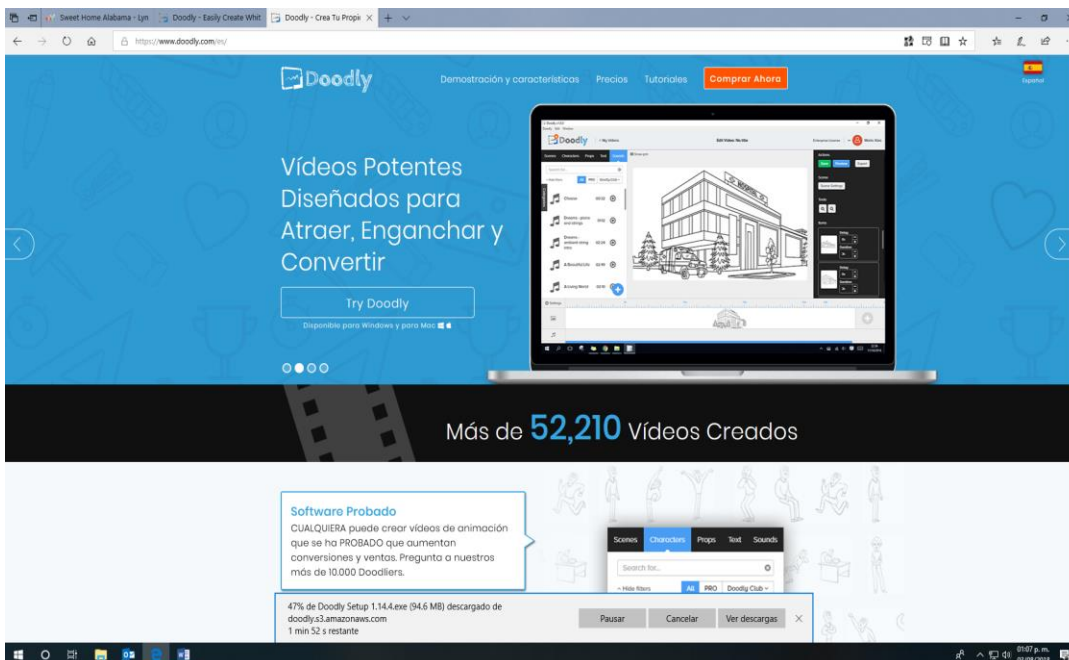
Sweet Home Alabama - Lyn | Doodly - Easily Create Whit | Doodly - Crea Tu Propi ×

https://www.doodly.com/es/

Doodly

Demostración y características Precios Tutoriales Comprar Ahora

Español

Vídeos Potentes Diseñados para Atraer, Enganchar y Convertir

Try Doodly

Disponible para Windows y para Mac

Doodly

Edit Video: No title

Scenes Characters Props Text Sounds

Chase

Dreams

A Beautiful Life

Más de 52,210 Vídeos Creados

Software Probado

CUALQUIERA puede crear vídeos de animación que se ha PROBADO que aumentan conversiones y ventas. Pregunta a nuestros más de 10.000 Doodliers.

Scenes Characters Props Text Sounds

Search for...

Hide filters All PRO Doodly Club

47% de Doodly Setup 1.14.4.exe (94.6 MB) descargado de doodly.s3.amazonaws.com
1 min 52 s restante

Pausar Cancelar Ver descargas ×

01:07 p. m.